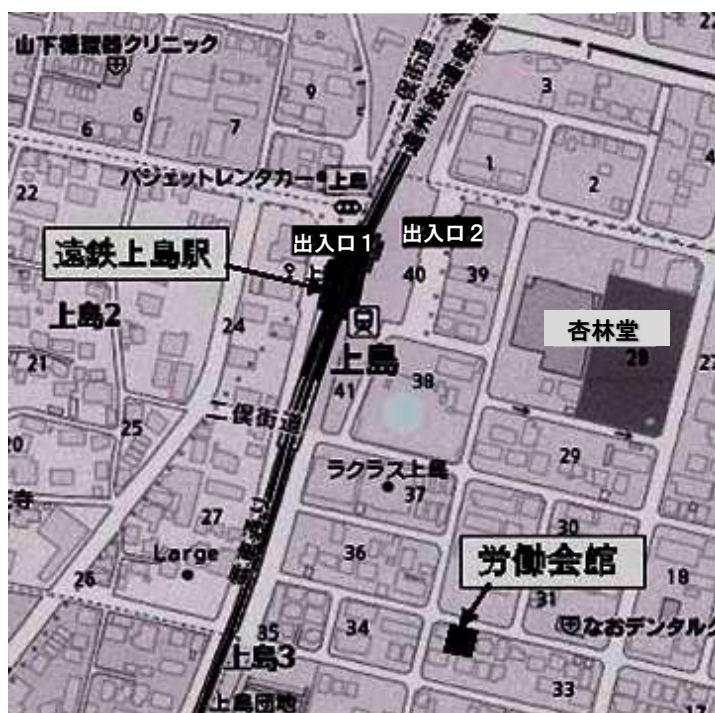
山下循環器クリニック
22
3
9
6
6
7
1
2
4
22
バジェットレンタカー
上島
出入口１
出入口２
遠鉄上島駅
40
39
上
上島2
24
杏林堂
28
上島
27
21
41
38
二俣街道
25
20
29
ラクラス上島
37
寺
30
27
Large
36
労働会館
18
26
31
35
34
なおデンタルク
上島3
33
上島団地
二俣街道
遠州鉄道